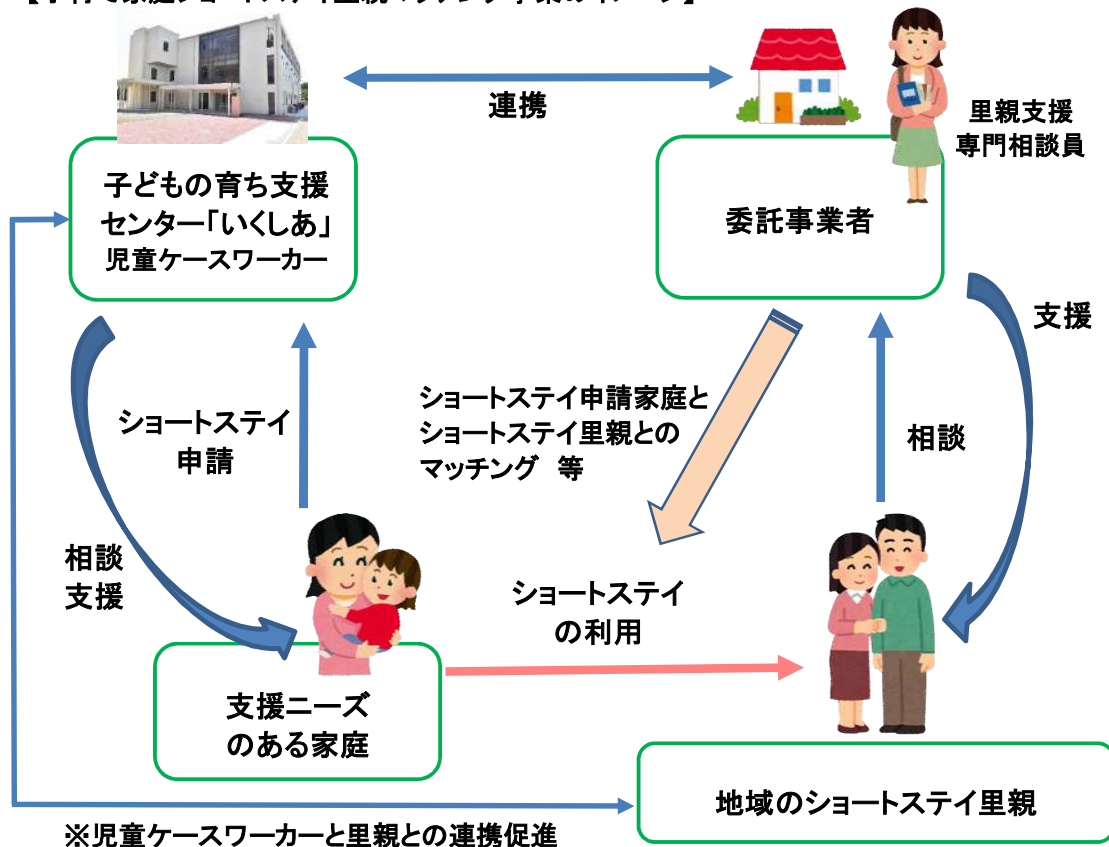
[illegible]

連携

里親支援
専門相談員

子どもの育ち支援
センター「いくしあ」
児童ケースワーカー

委託事業者

支援

ショートステイ申請家庭と
ショートステイ里親との
マッチング　等

ショートステイ
申請

相談

相談
支援

ショートステイ
の利用

支援ニーズ
のある家庭

地域のショートステイ里親

※児童ケースワーカーと里親との連携促進